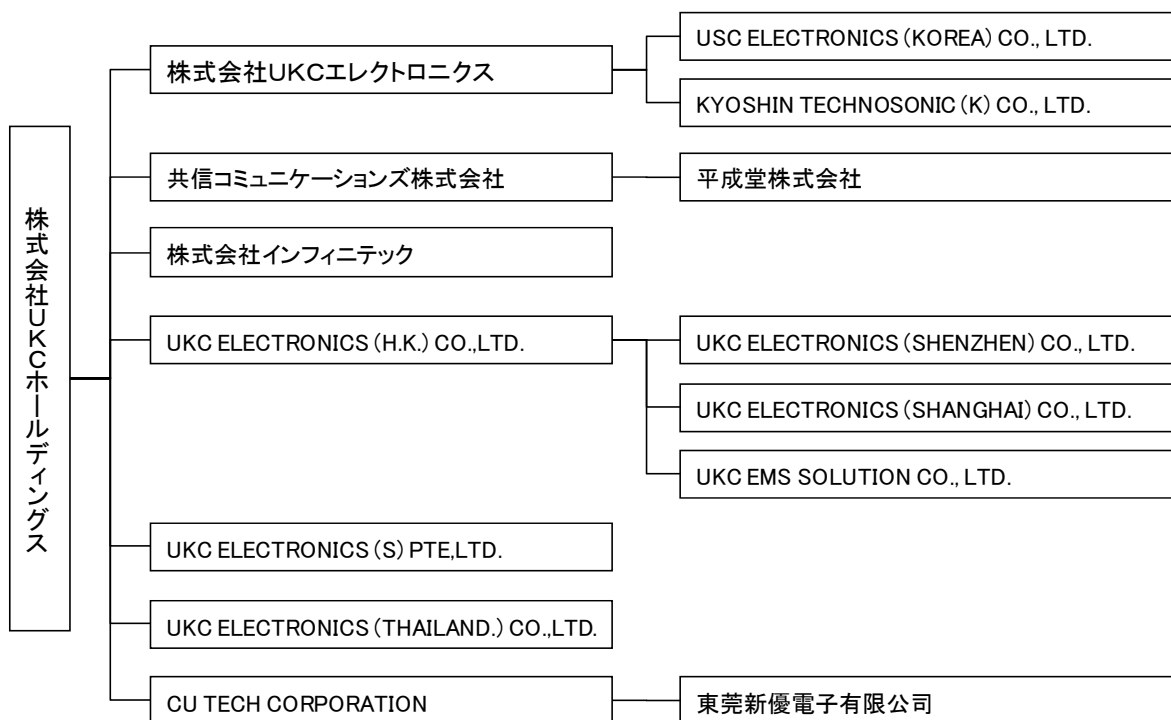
株式会社UKCホールディングス

株式会社UKCエレクトロニクス

USC ELECTRONICS (KOREA) CO., LTD.

KYOSHIN TECHNOSONIC (K) CO., LTD.

共信コミュニケーションズ株式会社

平成堂株式会社

株式会社インフィニテック

UKC ELECTRONICS (H.K.) CO.,LTD.

UKC ELECTRONICS (SHENZHEN) CO., LTD.

UKC ELECTRONICS (SHANGHAI) CO., LTD.

UKC EMS SOLUTION CO., LTD.

UKC ELECTRONICS (S) PTE,LTD.

UKC ELECTRONICS (THAILAND.) CO.,LTD.

CU TECH CORPORATION

東莞新優電子有限公司